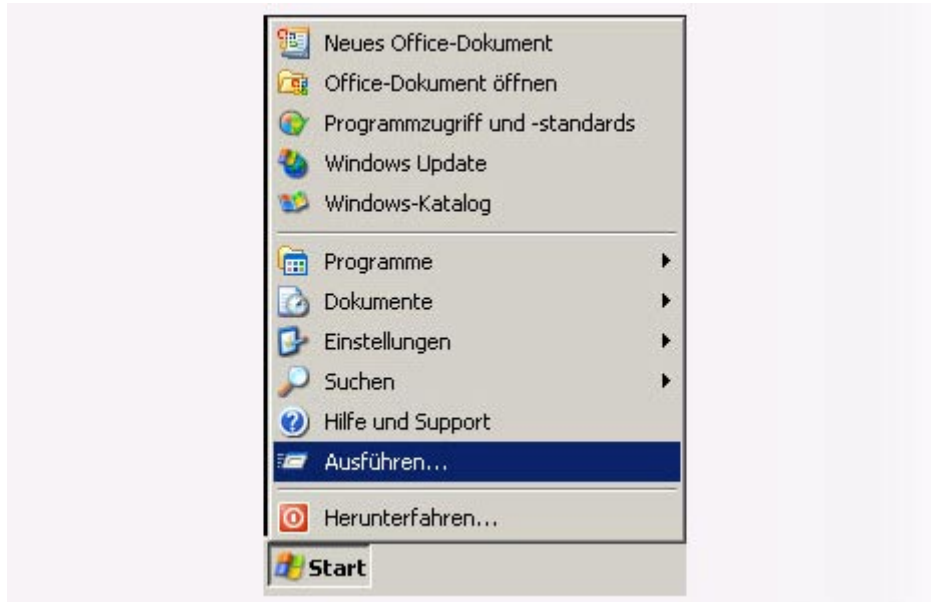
Neues Office-Dokument
Office-Dokument öffnen
Programmzugriff und -standards
Windows Update
Windows-Katalog

Programme
Dokumente
Einstellungen
Suchen
Hilfe und Support
Ausführen...

Herunterfahren...

Start